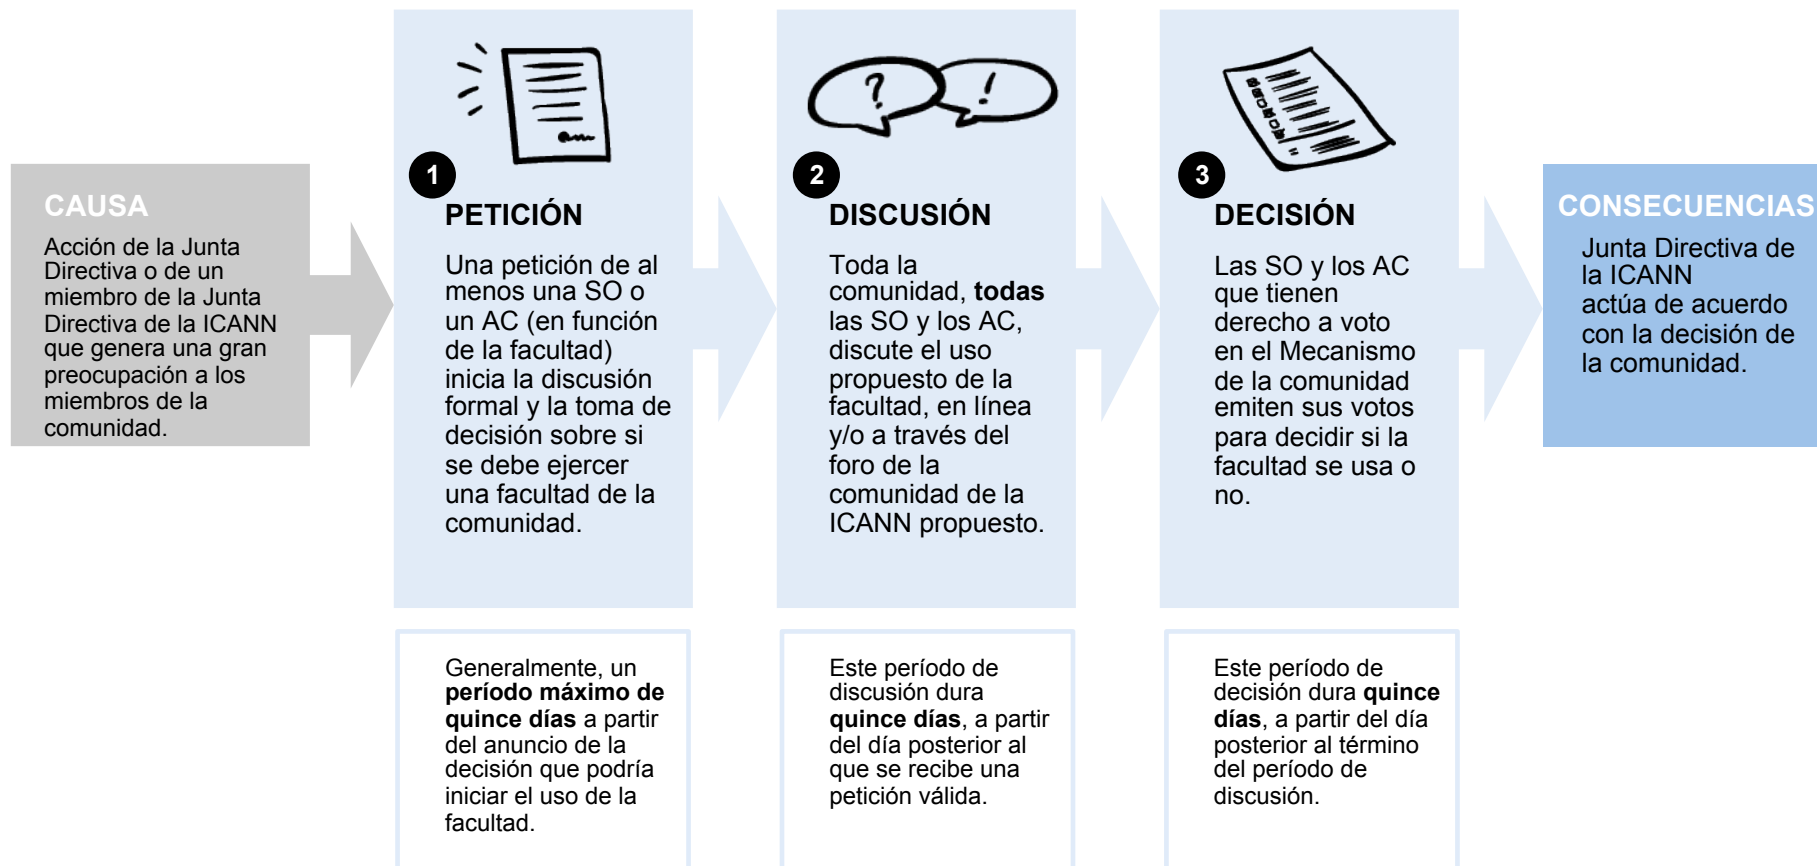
CAUSA

Acción de la Junta Directiva o de un miembro de la Junta Directiva de la ICANN que genera una gran preocupación a los miembros de la comunidad.

1

PETICIÓN

Una petición de al menos una SO o un AC (en función de la facultad) inicia la discusión formal y la toma de decisión sobre si se debe ejercer una facultad de la comunidad.

2

DISCUSIÓN

Toda la comunidad, **todas** las SO y los AC, discute el uso propuesto de la facultad, en línea y/o a través del foro de la comunidad de la ICANN propuesto.

3

DECISIÓN

Las SO y los AC que tienen derecho a voto en el Mecanismo de la comunidad emiten sus votos para decidir si la facultad se usa o no.

CONSECUENCIAS

Junta Directiva de la ICANN actúa de acuerdo con la decisión de la comunidad.

Generalmente, un **período máximo de quince días** a partir del anuncio de la decisión que podría iniciar el uso de la facultad.

Este período de discusión dura **quince días**, a partir del día posterior al que se recibe una petición válida.

Este período de decisión dura **quince días**, a partir del día posterior al término del período de discusión.